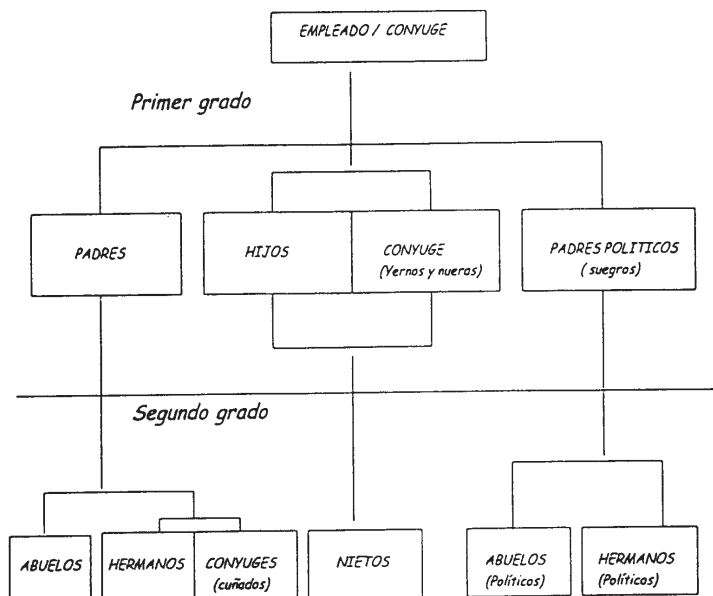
EMPLEADO / CONYUGE

Primer grado

PADRES

HIJOS

CONYUGE (Yernos y nueras)

PADRES POLITICOS ( suegros)

Segundo grado

ABUELOS

HERMANOS

CONYUGES (cuñados)

NIETOS

ABUELOS (Políticos)

HERMANOS (Políticos)